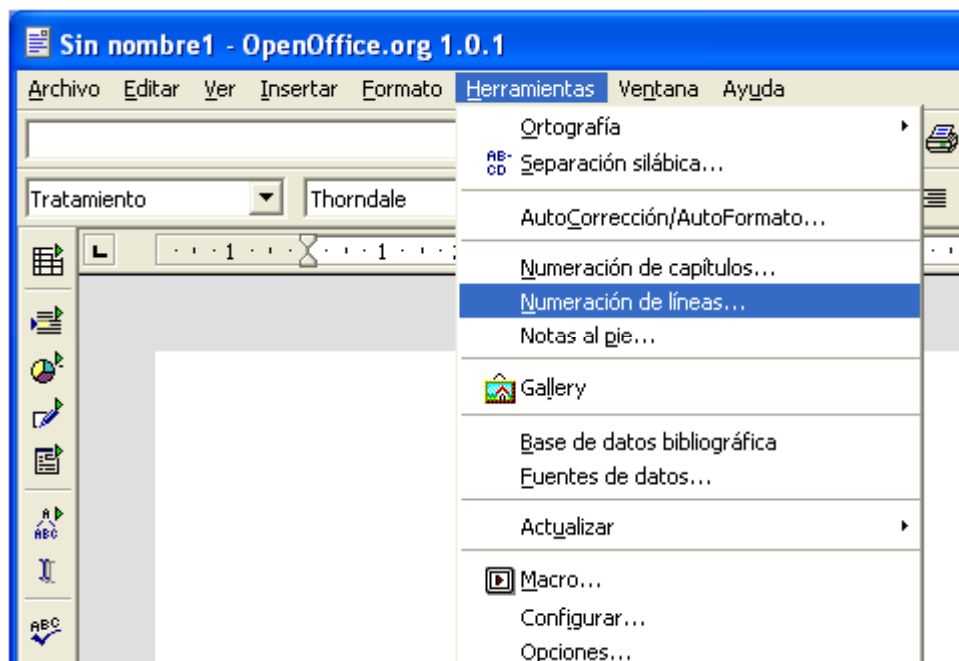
Sin nombre1 - OpenOffice.org 1.0.1

Archivo Editar Ver Insertar Formato Herramientas Ventana Ayuda

Tratamiento Thorndale

Ortografía
Separación silábica...
AutoCorrección/AutoFormato...
Numeración de capítulos...
Numeración de líneas...
Notas al pie...
Gallery
Base de datos bibliográfica
Fuentes de datos...
Actualizar
Macro...
Configurar...
Opciones...